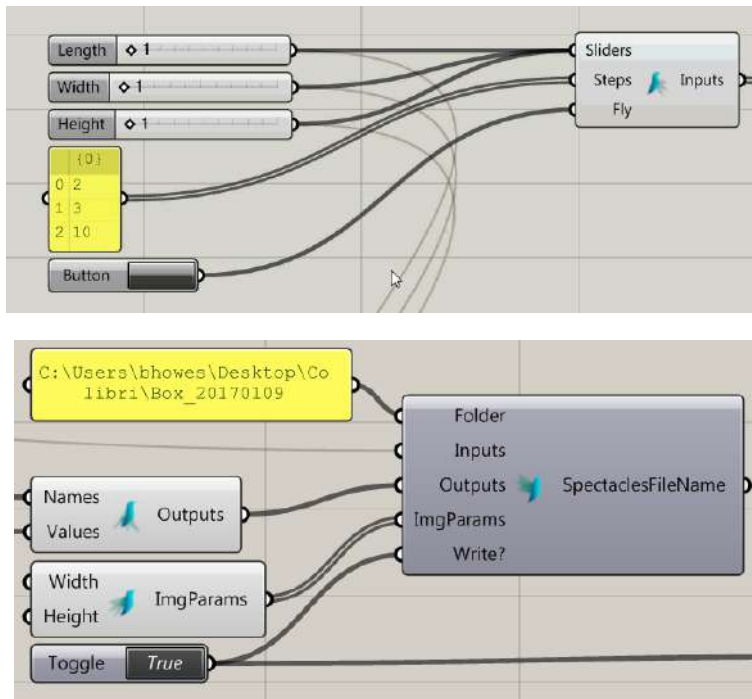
Length ◇ 1

Width ◇ 1

Height ◇ 1

{0}

| | |
|---|---|
| 0 | 2 |
| 1 | 3 |
| 2 | 10 |

Button

Sliders
Steps
Fly
Inputs

C:\Users\bhowes\Desktop\Colibri\Box_20170109

Folder
Inputs
Outputs
ImgParams
Write?
SpectaclesFileName

Names
Values
Outputs

Width
Height
ImgParams

Toggle True